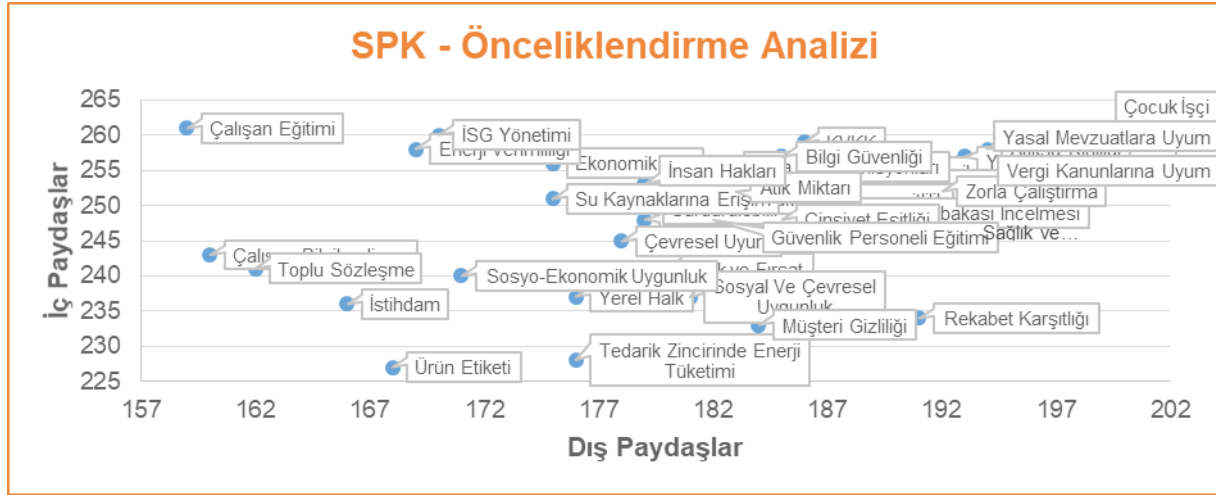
SPK - Önceliklendirme Analizi

İç Paydaşlar

265
260
255
250
245
240
235
230
225

157 162 167 172 177 182 187 192 197 202

Dış Paydaşlar

Çalışan Eğitimi
İSG Yönetimi
Enerji Verimliliği
Ekonomik
İnsan Hakları
Bilgi Güvenliği
Atık Miktarı
Su Kaynaklarına Erişim
Cinsiyet Eşitliği
Çevresel Uyum
Güvenlik Personeli Eğitimi
Çalış
Toplu Sözleşme
Sosyo-Ekonomik Uygunluk
Yerel Halk
Sosyal Ve Çevresel Uygunluk
İstihdam
Müşteri Gizliliği
Rekabet Karşıtlığı
Ürün Etiketi
Tedarik Zincirinde Enerji Tüketimi
Çocuk İşçi
Yasal Mevzuatlara Uyum
Vergi Kanunlarına Uyum
Zorla Çalıştırma
bakası İncelmesi
Sağlık ve...